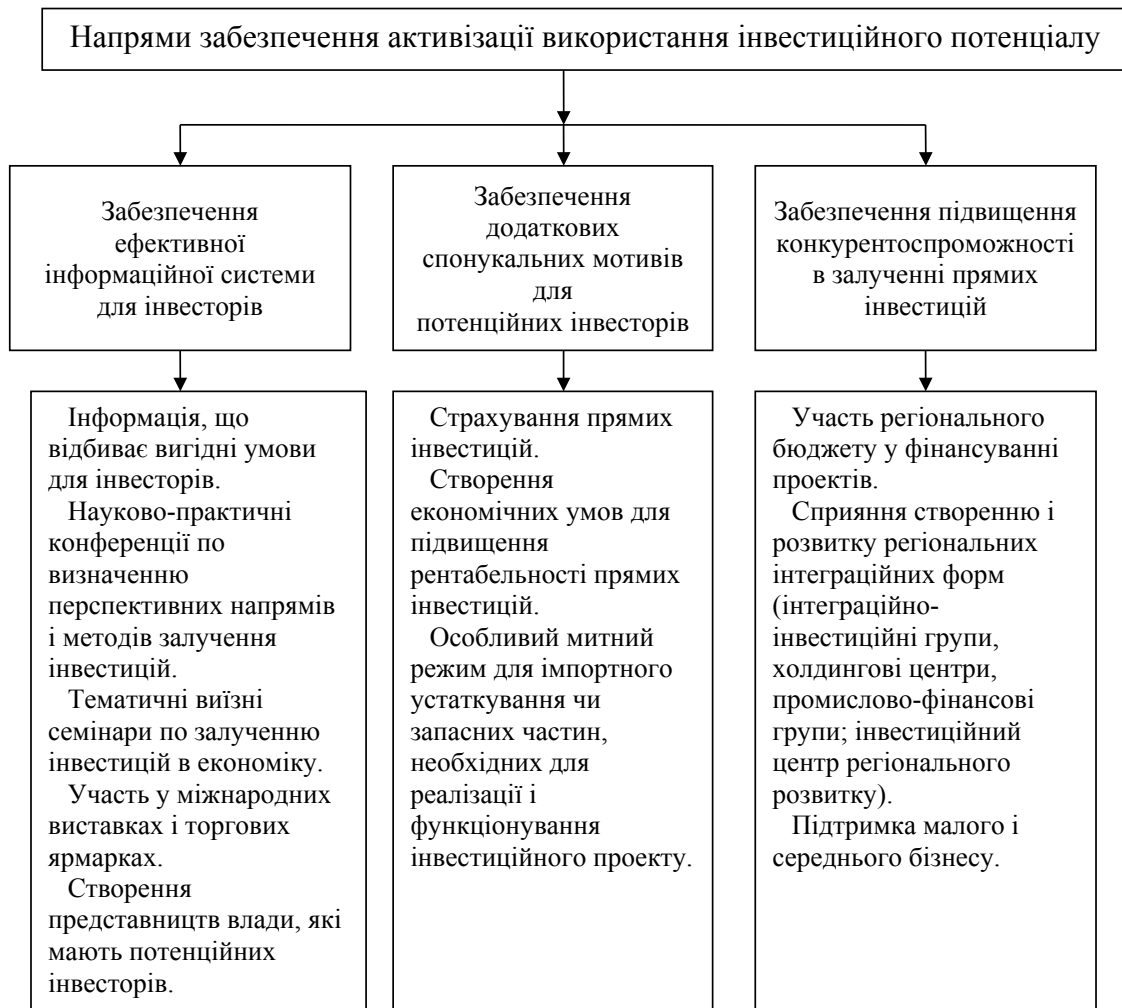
Напрями забезпечення активізації використання інвестиційного потенціалу

Забезпечення ефективної інформаційної системи для інвесторів

Забезпечення додаткових спонукальних мотивів для потенційних інвесторів

Забезпечення підвищення конкурентоспроможності в залученні прямих інвестицій

Інформація, що відбиває вигідні умови для інвесторів.
Науково-практичні конференції по визначенню перспективних напрямів і методів залучення інвестицій.
Тематичні виїзні семінари по залученню інвестицій в економіку.
Участь у міжнародних виставках і торгових ярмарках.
Створення представництв влади, які мають потенційних інвесторів.

Страхування прямих інвестицій.
Створення економічних умов для підвищення рентабельності прямих інвестицій.
Особливий митний режим для імпортного устаткування чи запасних частин, необхідних для реалізації і функціонування інвестиційного проекту.

Участь регіонального бюджету у фінансуванні проектів.
Сприяння створенню і розвитку регіональних інтеграційних форм (інтеграційно-інвестиційні групи, холдингові центри, промислово-фінансові групи; інвестиційний центр регіонального розвитку).
Підтримка малого і середнього бізнесу.